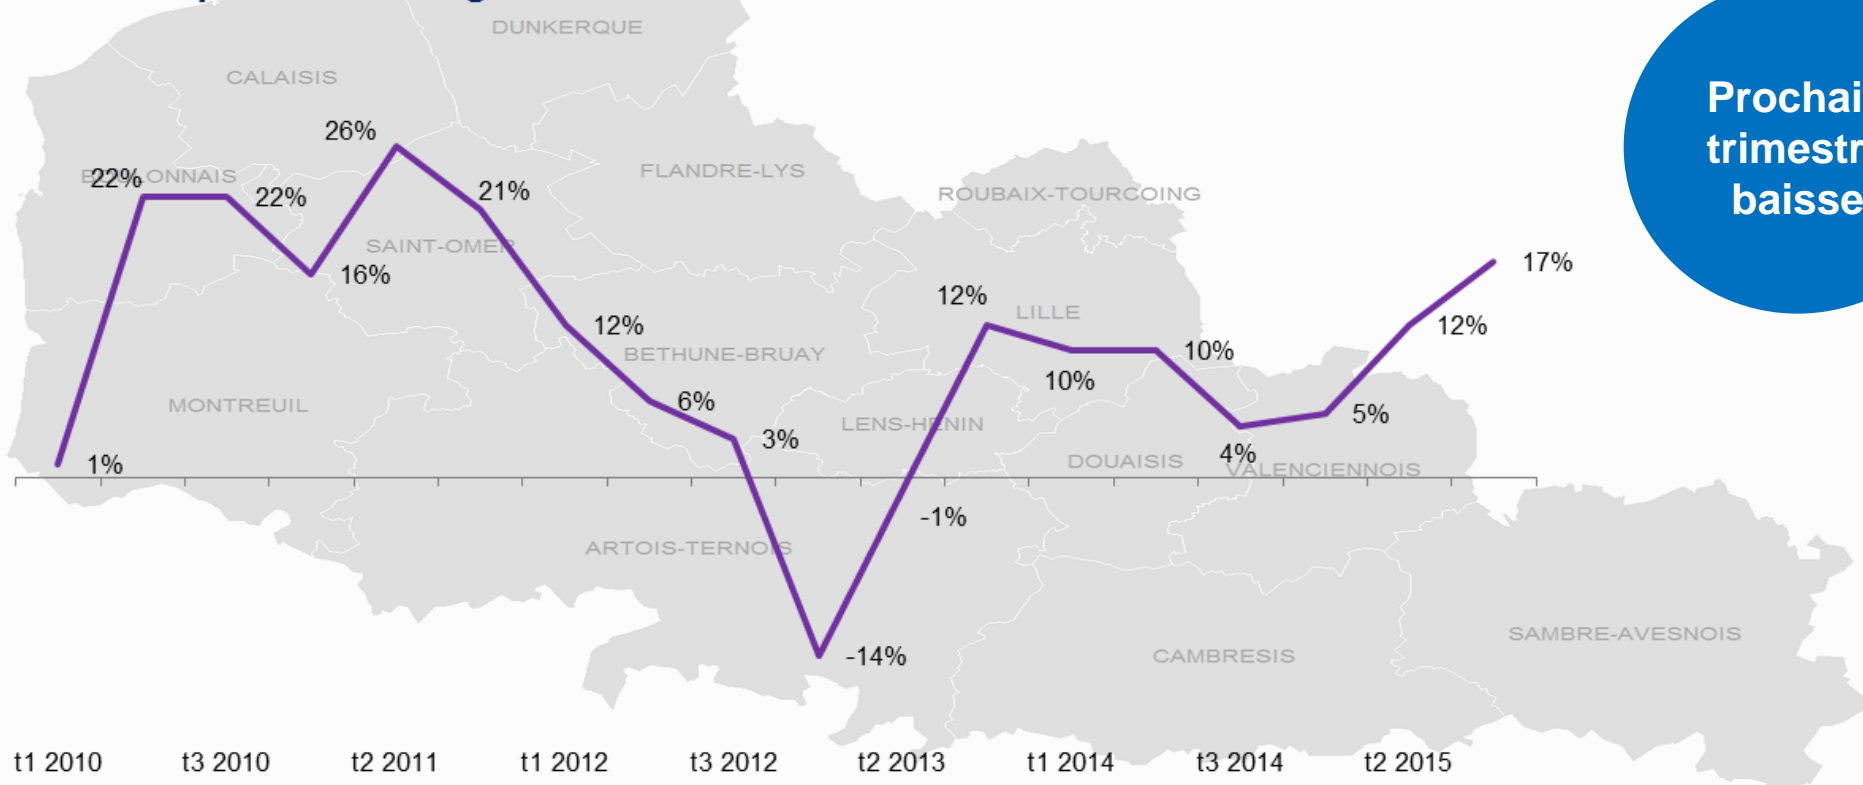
DUNKERQUE
CALAISIS
B 22% ONNAIS
26%
22%
21%
16%
SAINT-OMER
FLANDRE-LYS
ROUBAIX-TOURCOING
12%
LILLE
12%
BETHUNE-BRUAY
10%
10%
6%
MONTREUIL
LENS-HENIN
3%
4%
5%
DOUAISIS
VALENCIENNOIS
1%
-1%
ARTOIS-TERNOIS
-14%
CAMBRESIS
SAMBRE-AVESNOIS
17%
12%

Prochai
trimestr
baisse

t1 2010
t3 2010
t2 2011
t1 2012
t3 2012
t2 2013
t1 2014
t3 2014
t2 2015